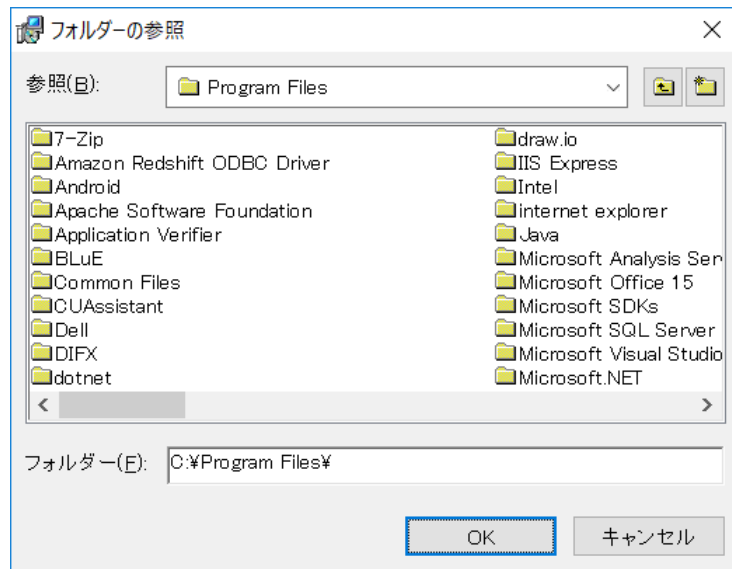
フォルダーの参照

×

参照(B): Program Files

7-Zip
Amazon Redshift ODBC Driver
Android
Apache Software Foundation
Application Verifier
BLuE
Common Files
CUAssistant
Dell
DIFX
dotnet

draw.io
IIS Express
Intel
internet explorer
Java
Microsoft Analysis Ser
Microsoft Office 15
Microsoft SDKs
Microsoft SQL Server
Microsoft Visual Studio
Microsoft.NET

フォルダー(F): C:¥Program Files¥

OK

キャンセル